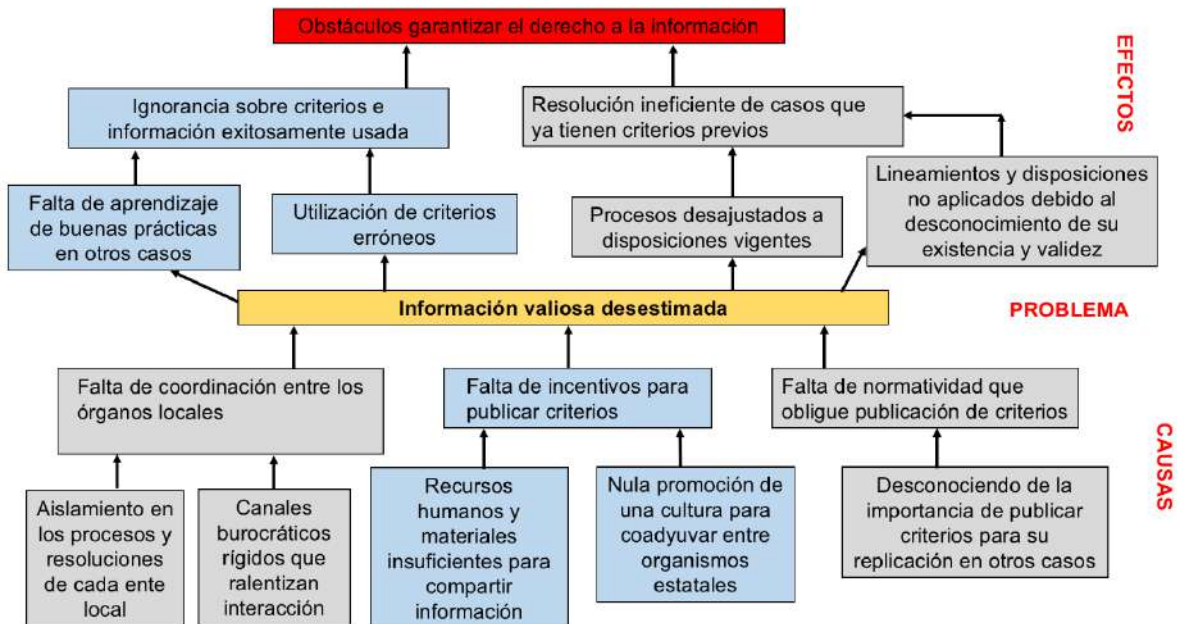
Obstáculos garantizar el derecho a la información

EFECTOS

Ignorancia sobre criterios e información exitosamente usada

Resolución ineficiente de casos que ya tienen criterios previos

Lineamientos y disposiciones no aplicados debido al desconocimiento de su existencia y validez

Falta de aprendizaje de buenas prácticas en otros casos

Utilización de criterios erróneos

Procesos desajustados a disposiciones vigentes

Información valiosa desestimada

PROBLEMA

Falta de coordinación entre los órganos locales

Falta de incentivos para publicar criterios

Falta de normatividad que obligue publicación de criterios

CAUSAS

Aislamiento en los procesos y resoluciones de cada ente local

Canales burocráticos rígidos que ralentizan interacción

Recursos humanos y materiales insuficientes para compartir información

Nula promoción de una cultura para coadyuvar entre organismos estatales

Desconociendo de la importancia de publicar criterios para su replicación en otros casos